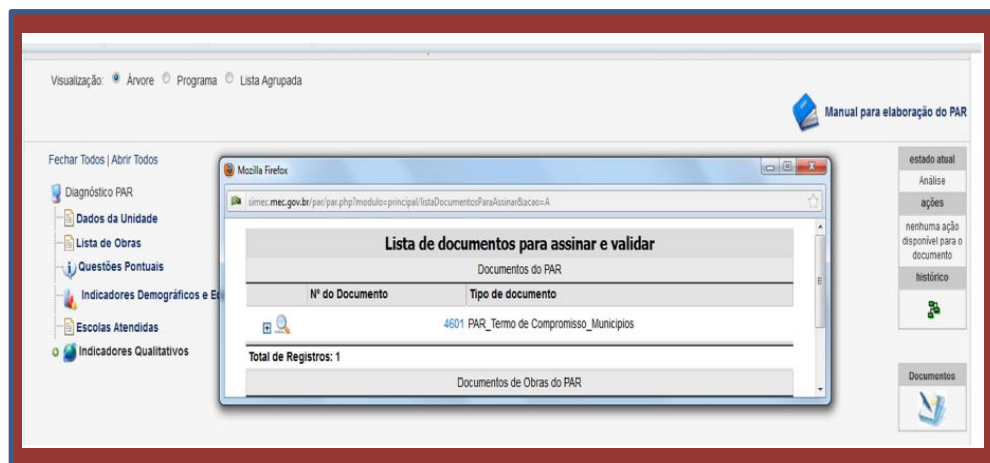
Visualização: Árvore Programa Lista Agrupada

Manual para elaboração do PAR

Fechar Todos | Abrir Todos

Diagnóstico PAR
Dados da Unidade
Lista de Obras
Questões Pontuais
Indicadores Demográficos e E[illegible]
Escolas Atendidas
Indicadores Qualitativos

Mozilla Firefox

simec.mec.gov.br/par/par.php?modulo=principal/listaDocumentosParaAssinar&acao=A

Lista de documentos para assinar e validar

Documentos do PAR

| Nº do Documento | Tipo de documento |
|---|---|
| 4601 | PAR_Termo de Compromisso_Municipios |

Total de Registros: 1

Documentos de Obras do PAR

estado atual
Análise
ações
nenhuma ação disponível para o documento
histórico

Documentos